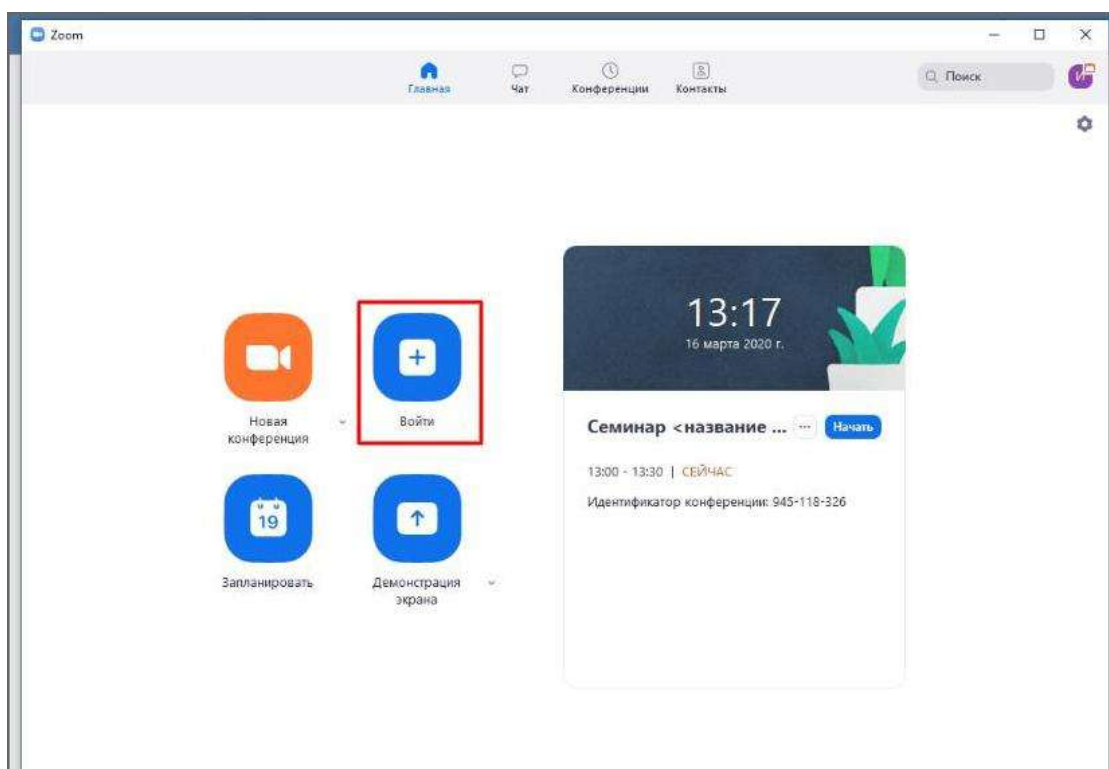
Zoom

Главная
Чат
Конференции
Контакты
Поиск

Новая конференция
Войти
Запланировать
19
Демонстрация экрана

13:17
16 марта 2020 г.

Семинар <название ...
Начать
13:00 - 13:30 | СЕЙЧАС
Идентификатор конференции: 945-118-326